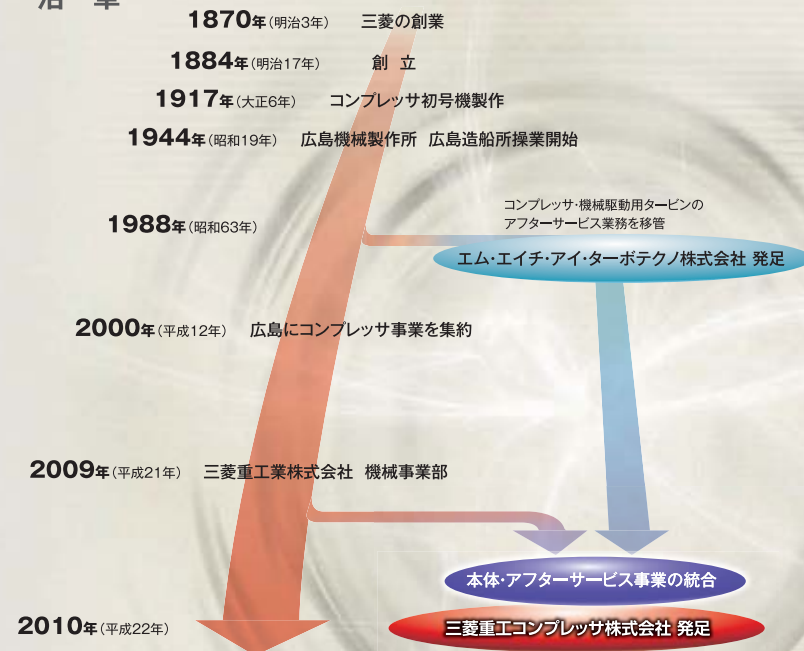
沿 革

1870年（明治3年） 三菱の創業

1884年（明治17年） 創 立

1917年（大正6年） コンプレッサ初号機製作

1944年（昭和19年） 広島機械製作所 広島造船所操業開始

1988年（昭和63年）

コンプレッサ・機械駆動用タービンの
アフターサービス業務を移管

エム・エイチ・アイ・ターボテクノ株式会社 発足

2000年（平成12年） 広島にコンプレッサ事業を集約

2009年（平成21年） 三菱重工業株式会社 機械事業部

本体・アフターサービス事業の統合

2010年（平成22年）

三菱重工コンプレッサ株式会社 発足